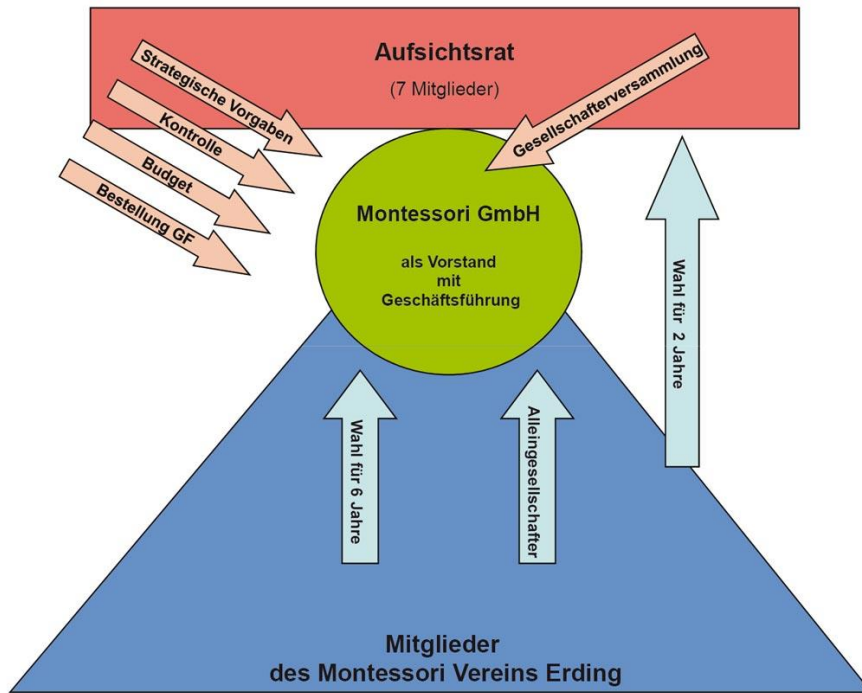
Aufsichtsrat

(7 Mitglieder)

Strategische Vorgaben

Kontrolle

Budget

Bestellung GF

Gesellschafterversammlung

Montessori GmbH

als Vorstand mit Geschäftsführung

Wahl für 2 Jahre

Wahl für 6 Jahre

Alleingesellschafter

Mitglieder des Montessori Vereins Erding